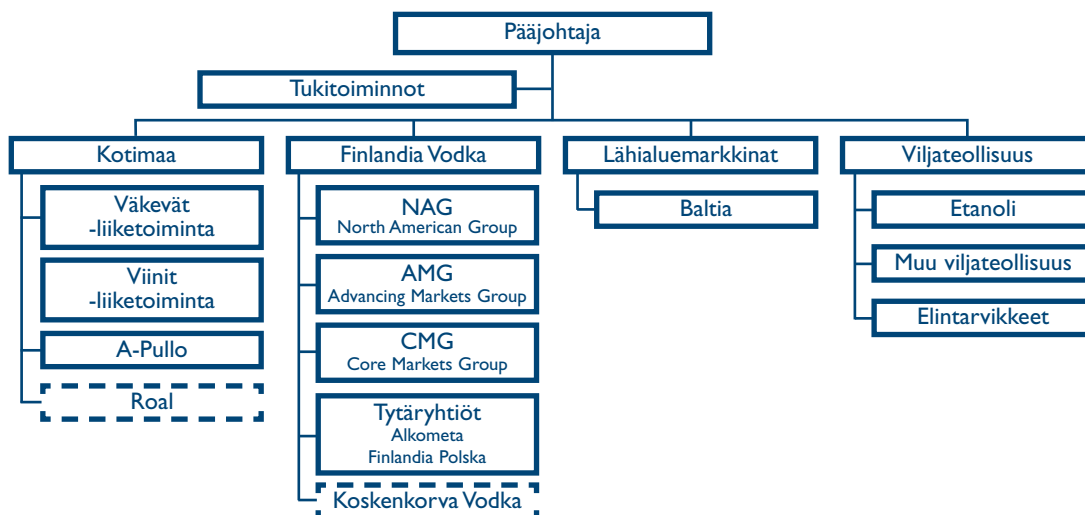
Pääjohtaja

Tukitoiminnot

Kotimaa

Väkevät -liiketoiminta

Viinit -liiketoiminta

A-Pullo

Roal

Finlandia Vodka

NAG
North American Group

AMG
Advancing Markets Group

CMG
Core Markets Group

Tytäryhtiöt
Alkometa
Finlandia Polska

Koskenkorva Vodka

Lähialuemarkkinat

Baltia

Viljateollisuus

Etanoli

Muu viljateollisuus

Elintarvikkeet